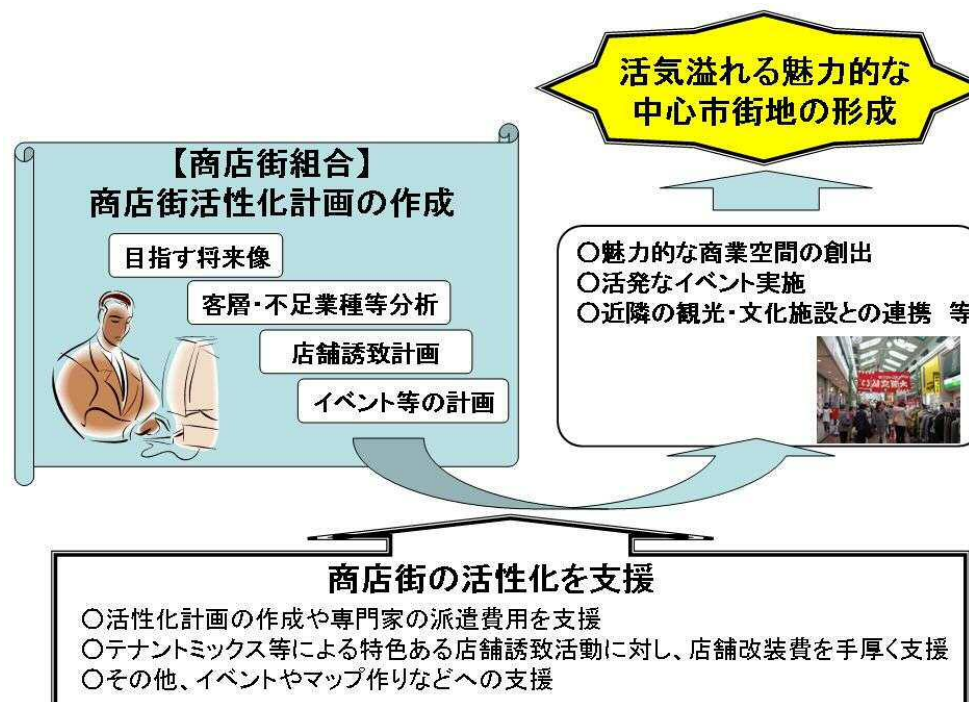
活気溢れる魅力的な
中心市街地の形成

【商店街組合】
商店街活性化計画の作成

目指す将来像

客層・不足業種等分析

店舗誘致計画

イベント等の計画

○魅力的な商業空間の創出
○活発なイベント実施
○近隣の観光・文化施設との連携 等

商店街の活性化を支援
○活性化計画の作成や専門家の派遣費用を支援
○テナントミックス等による特色ある店舗誘致活動に対し、店舗改装費を手厚く支援
○その他、イベントやマップ作りなどへの支援